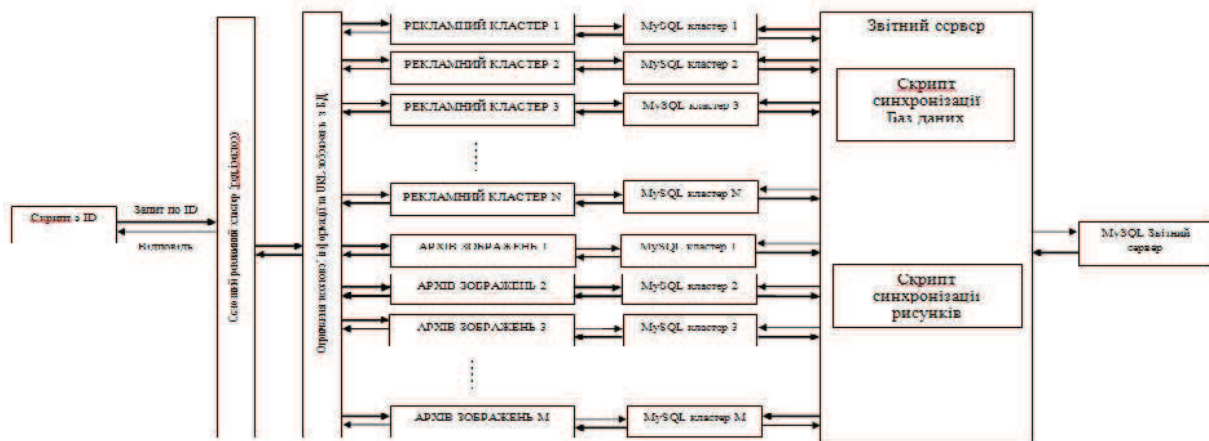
Скрипт з ID

Запит по ID

Відповідь

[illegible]

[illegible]

РЕКЛАМНИЙ КЛАСТЕР 1

РЕКЛАМНИЙ КЛАСТЕР 2

РЕКЛАМНИЙ КЛАСТЕР 3

РЕКЛАМНИЙ КЛАСТЕР N

АРХІВ ЗОБРАЖЕНЬ 1

АРХІВ ЗОБРАЖЕНЬ 2

АРХІВ ЗОБРАЖЕНЬ 3

АРХІВ ЗОБРАЖЕНЬ M

MySQL кластер 1

MySQL кластер 2

MySQL кластер 3

MySQL кластер N

MySQL кластер 1

MySQL кластер 2

MySQL кластер 3

MySQL кластер M

Звітний сервер

Скрипт синхронізації баз даних

Скрипт синхронізації рисунків

MySQL Звітний сервер